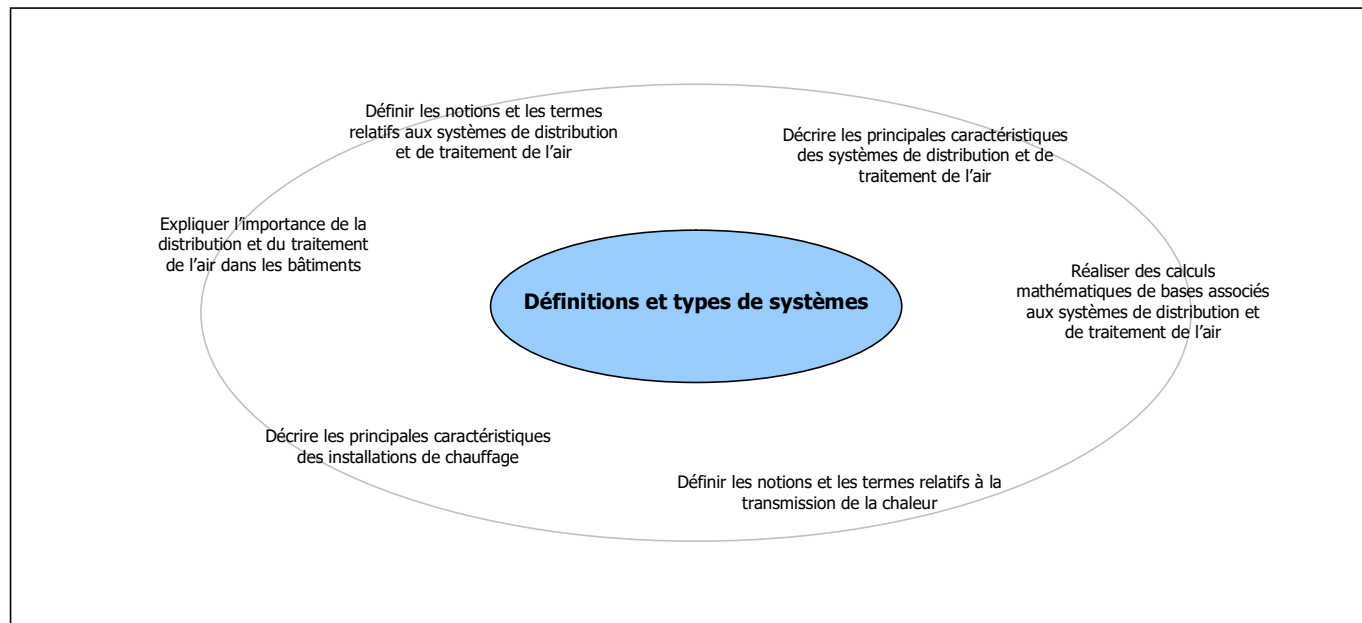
Définir les notions et les termes relatifs aux systèmes de distribution et de traitement de l’air

Décrire les principales caractéristiques des systèmes de distribution et de traitement de l’air

Expliquer l’importance de la distribution et du traitement de l’air dans les bâtiments

**Définitions et types de systèmes**

Réaliser des calculs mathématiques de bases associés aux systèmes de distribution et de traitement de l’air

Décrire les principales caractéristiques des installations de chauffage

Définir les notions et les termes relatifs à la transmission de la chaleur